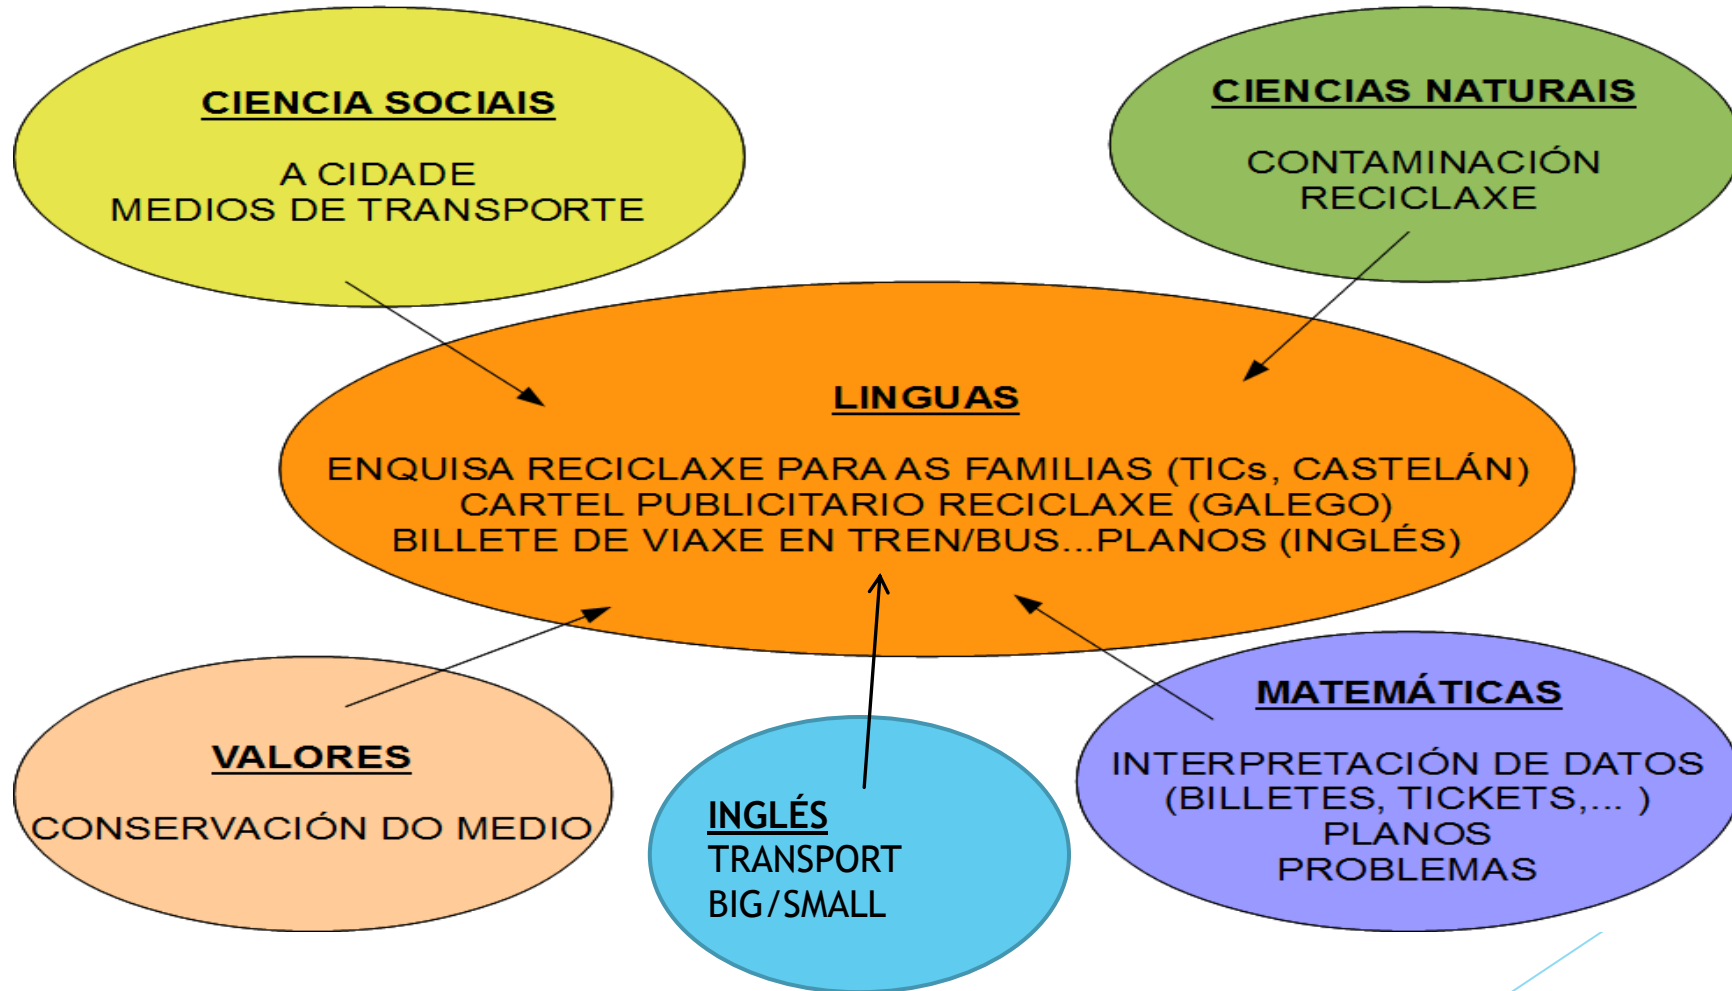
CIENCIA SOCIAIS

A CIDADE
MEDIOS DE TRANSPORTE

CIENCIAS NATURAIS

CONTAMINACIÓN
RECICLAXE

LINGUAS

ENQUISA RECICLAXE PARA AS FAMILIAS (TICs, CASTELÁN)
CARTEL PUBLICITARIO RECICLAXE (GALEGO)
BILLETE DE VIAXE EN TREN/BUS...PLANOS (INGLÉS)

VALORES

CONSERVACIÓN DO MEDIO

INGLÉS
TRANSPORT
BIG/SMALL

MATEMÁTICAS

INTERPRETACIÓN DE DATOS
(BILLETES, TICKETS,... )
PLANOS
PROBLEMAS